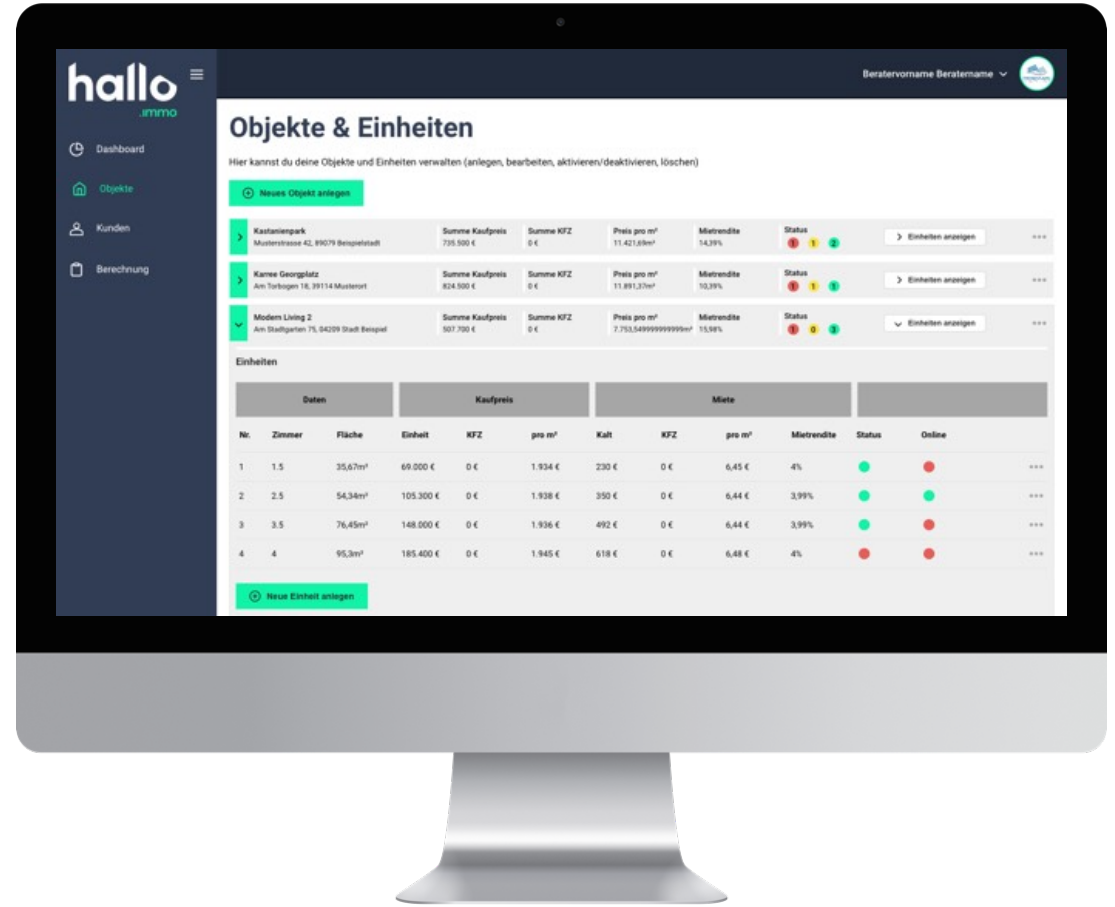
hallo .immo

Dashboard
Objekte
Kunden
Berechnung

Beratervorname Beratername

Objekte & Einheiten

Hier kannst du deine Objekte und Einheiten verwalten (anlegen, bearbeiten, aktivieren/deaktivieren, löschen)

Neues Objekt anlegen

Kastanienpark
Musterstrasse 42, 89079 Beispielstadt
Summe Kaufpreis 735.500 €
Summe KFZ 0 €
Preis pro m² 11.421,69m²
Mietrendite 14,39%
Status 1 1 2
Einheiten anzeigen

Karree Georgplatz
Am Torbogen 18, 39114 Musterort
Summe Kaufpreis 824.500 €
Summe KFZ 0 €
Preis pro m² 11.891,37m²
Mietrendite 10,39%
Status 1 1 1
Einheiten anzeigen

Modern Living 2
Am Stadtgarten 75, 04209 Stadt Beispiel
Summe Kaufpreis 507.700 €
Summe KFZ 0 €
Preis pro m² 7.753,549999999999m²
Mietrendite 15,98%
Status 1 0 3
Einheiten anzeigen

Einheiten

| Daten | | | Kaufpreis | | | Miete | | | | | |
|---|---|---|---|---|---|---|---|---|---|---|---|
| Nr. | Zimmer | Fläche | Einheit | KFZ | pro m² | Kalt | KFZ | pro m² | Mietrendite | Status | Online |
| 1 | 1.5 | 35,67m² | 69.000 € | 0 € | 1.934 € | 230 € | 0 € | 6,45 € | 4% | | |
| 2 | 2.5 | 54,34m² | 105.300 € | 0 € | 1.938 € | 350 € | 0 € | 6,44 € | 3,99% | | |
| 3 | 3.5 | 76,45m² | 148.000 € | 0 € | 1.936 € | 492 € | 0 € | 6,44 € | 3,99% | | |
| 4 | 4 | 95,3m² | 185.400 € | 0 € | 1.945 € | 618 € | 0 € | 6,48 € | 4% | | |

Neue Einheit anlegen